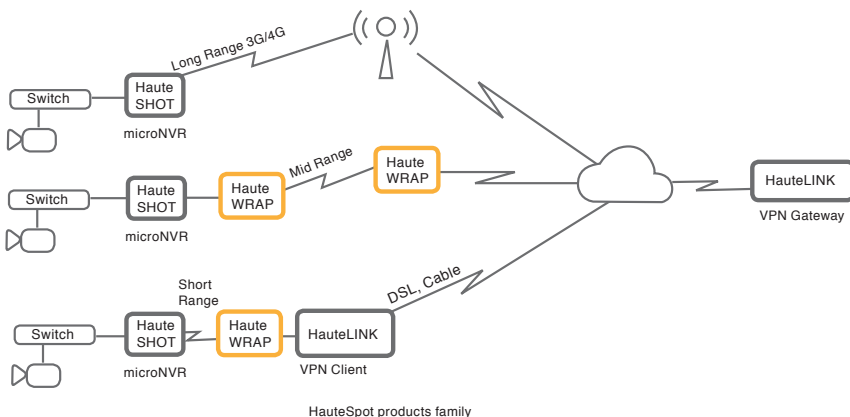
Long Range 3G/4G

Switch

Haute SHOT

microNVR

Mid Range

Switch

Haute SHOT

Haute WRAP

Haute WRAP

microNVR

HauteLINK

VPN Gateway

Short Range

DSL, Cable

Switch

Haute SHOT

Haute WRAP

HauteLINK

microNVR

VPN Client

HauteSpot products family